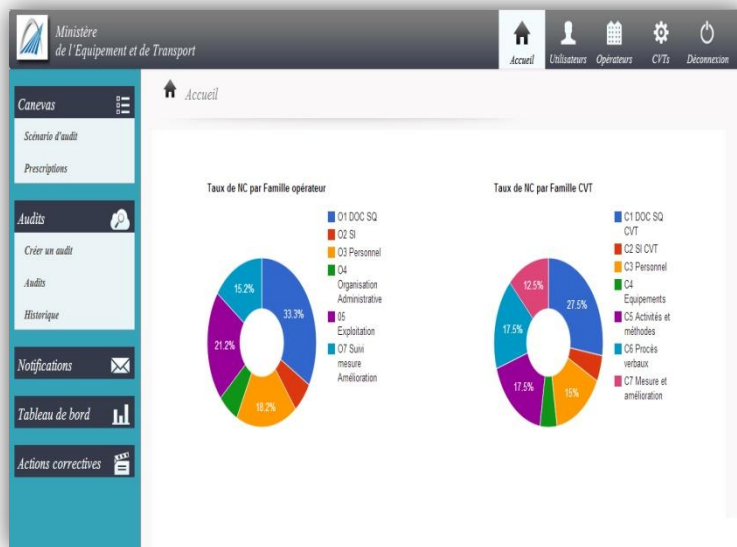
Ministère
de l'Equipement et de Transport

Accueil
Utilisateurs
Opérateurs
CVTs
Déconnexion

Canevas
Scénario d'audit
Prescriptions

Audits
Créer un audit
Audits
Historique

Notifications

Tableau de bord

Actions correctives

Accueil

Taux de NC par Famille opérateur

33.3%
18.2%
21.2%
15.2%

O1 DOC SQ
O2 SI
O3 Personnel
O4 Organisation Administrative
05 Exploitation
O7 Suivi mesure Amélioration

Taux de NC par Famille CVT

27.5%
15%
17.5%
17.5%
12.5%

C1 DOC SQ CVT
C2 SI CVT
C3 Personnel
C4 Equipements
C5 Activités et méthodes
C6 Procès verbaux
C7 Mesure et amélioration